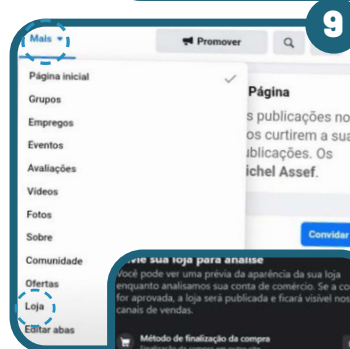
9

Mais ▾

Promover

Página inicial
Grupos
Empregos
Eventos
Avaliações
Vídeos
Fotos
Sobre
Comunidade
Ofertas
Loja
Editar abas

Página
s publicações no
os curtirem a sua
ublicações. Os
ichel Assef.

Convidar

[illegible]ie sua loja para análise
Você pode ver uma prévia da aparência da sua loja enquanto analisamos sua conta de comércio. Se a co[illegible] for aprovada, a loja será publicada e ficará visível nos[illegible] canais de vendas.

Método de finalização da compra